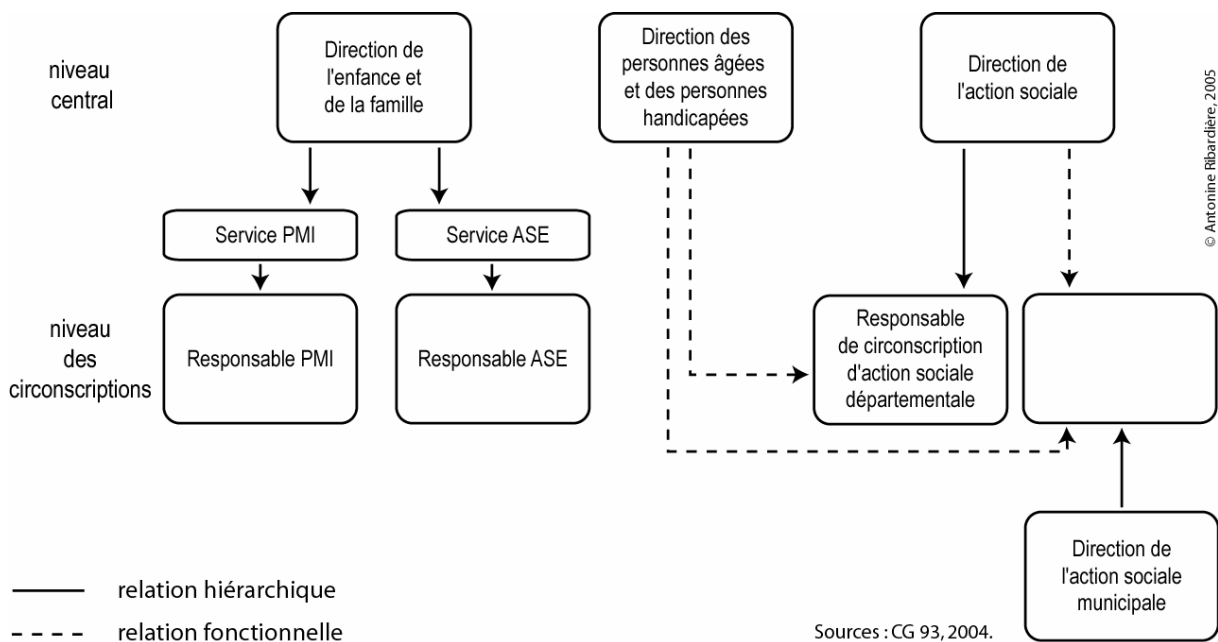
niveau central

Direction de l'enfance et de la famille

Direction des personnes âgées et des personnes handicapées

Direction de l'action sociale

© Antonine Ribardière, 2005

Service PMI

Service ASE

niveau des circonscriptions

Responsable PMI

Responsable ASE

Responsable de circonscription d'action sociale départementale

Direction de l'action sociale municipale

relation hiérarchique

relation fonctionnelle

Sources : CG 93, 2004.